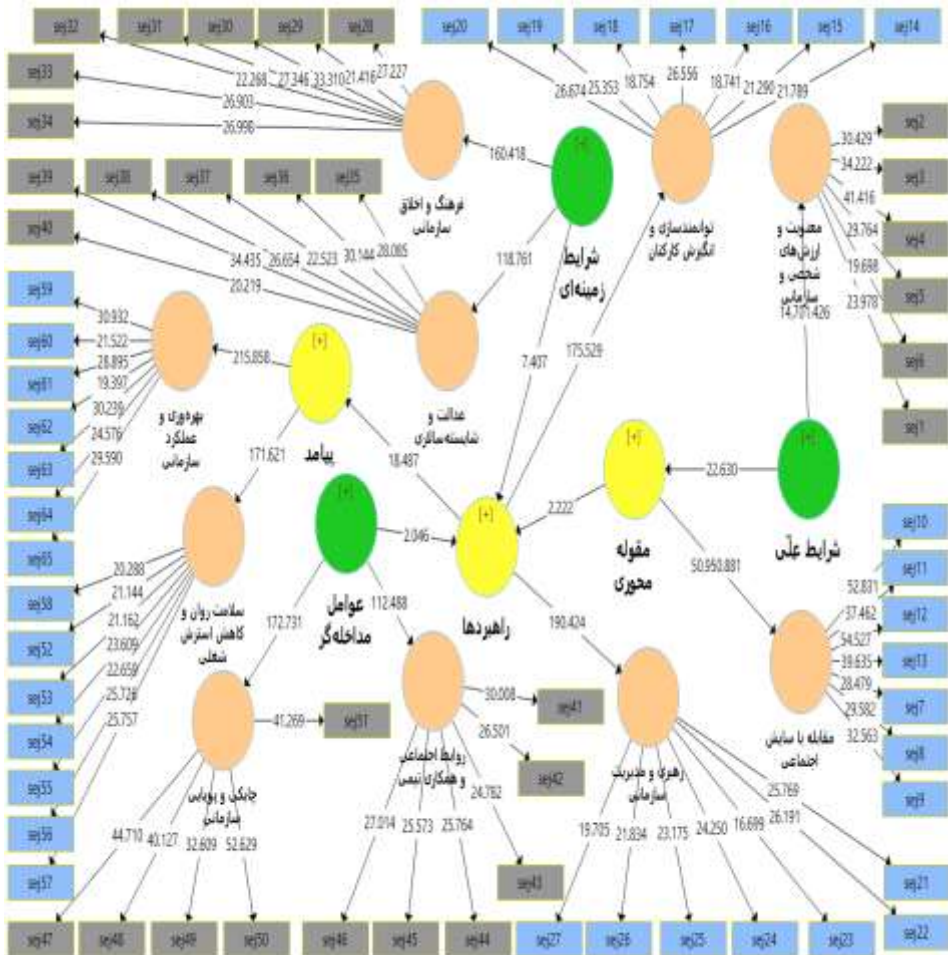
sej32 sej31 sej30 sej29 sej28
sej20 sej19 sej18 sej17 sej16 sej15 sej14
sej33
sej34
22.268 27.346 33.310 21.416 27.227
26.903
26.998
26.674 25.353 18.754 26.556 18.741 21.290 21.789
sej2
30.429
34.222
sej3
41.416
sej4
29.764
19.698
sej5
23.978
sej6
sej7
160.418
[+]
فرهنگ و اخلاق سازمانی
شرایط زمینه‌ای
توانمندسازی و انگیزش کارکنان
معنویت و ارزش‌های شخصی و سازمانی
14.701.426
sej39 sej38 sej37 sej36 sej35
sej40
34.435 26.654 22.523 30.144 28.085
20.219
118.761
sej59
sej60
sej61
sej62
sej63
sej64
sej65
30.932
21.522
28.895
19.397
30.239
24.576
29.590
215.858
[+]
بهره‌وری و عملکرد سازمانی
پیامد
عدالت و شایسته سالاری
7.407
175.529
171.621
18.487
[+]
22.630
[+]
شرایط علّی
[+]
2.222
مقوله محوری
[+]
2.046
[+]
عوامل مداخله‌گر
راهبردها
sej58
sej52
sej53
sej54
sej55
sej56
sej57
20.288
21.144
21.162
23.609
22.659
25.728
25.757
سلامت روان و کاهش استرس شغلی
172.731
112.488
190.424
50.950.881
sej10
sej11
sej12
sej13
52.831
37.462
54.527
39.635
28.479
29.582
32.563
sej7
sej8
sej9
مقابله با سایش اجتماعی
41.269
sej51
30.008
sej41
26.501
sej42
24.762
sej43
روابط اجتماعی و همکاری تیمی
رهبری و مدیریت سازمانی
چابکی و پویایی سازمانی
44.710 40.127 32.609 52.629
27.014 25.573 25.764
19.705 21.834 23.175 24.250 16.699 26.191 25.769
sej21
sej22
sej47 sej48 sej49 sej50 sej46 sej45 sej44 sej27 sej26 sej25 sej24 sej23